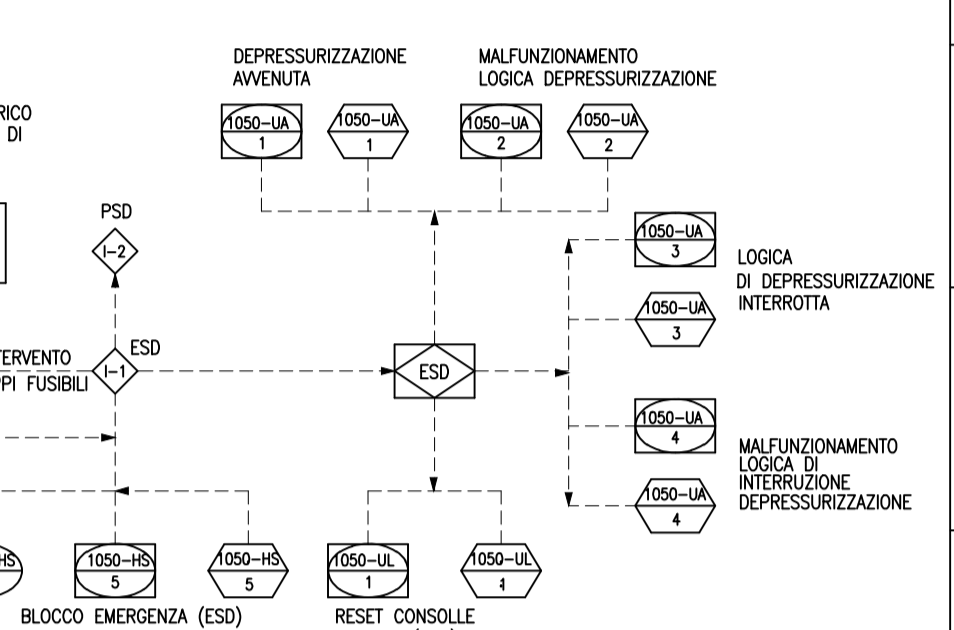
RICO
DI

DEPRESSURIZZAZIONE AVVENUTA

1050-UA
1

1050-UA
1

MALFUNZIONAMENTO LOGICA DEPRESSURIZZAZIONE

1050-UA
2

1050-UA
2

PSD

I-2

1050-UA
3

LOGICA DI DEPRESSURIZZAZIONE INTERROTTA

1050-UA
3

TERVENTO
PPI FUSIBILI

I-1

ESD

ESD

1050-UA
4

MALFUNZIONAMENTO LOGICA DI INTERRUZIONE DEPRESSURIZZAZIONE

1050-UA
4

HS

1050-HS
5

1050-HS
5

1050-UL
1

1050-UL
1

BLOCCO EMERGENZA (ESD)

RESET CONSOLLE